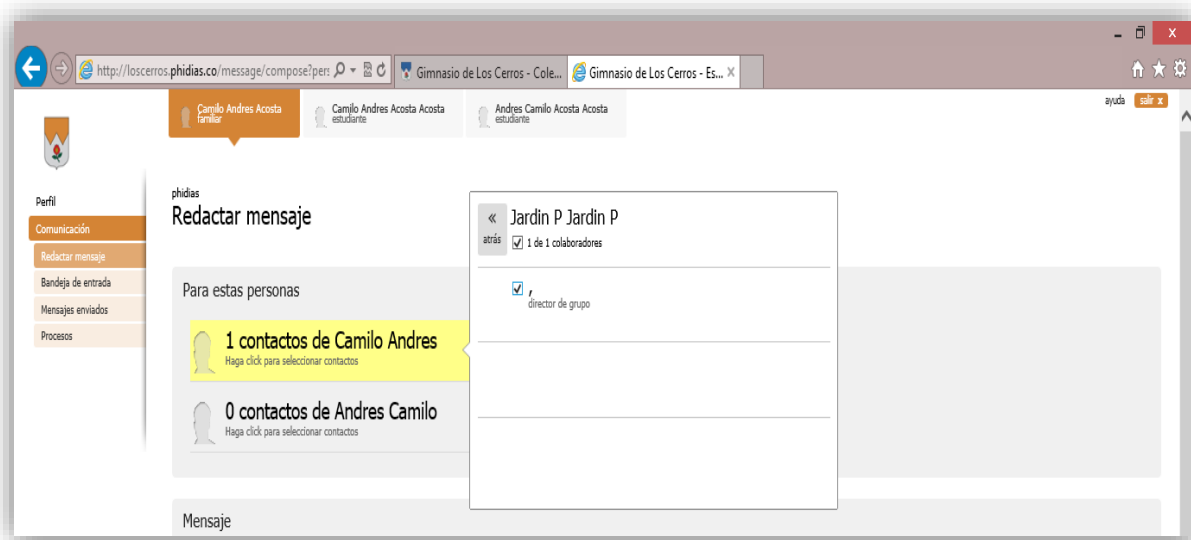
http://loscerros.phidias.co/message/compose?pers

Gimnasio de Los Cerros - Cole...

Gimnasio de Los Cerros - Es... X

Camilo Andres Acosta
familiar

Camilo Andres Acosta Acosta
estudiante

Andres Camilo Acosta Acosta
estudiante

ayuda salir x

Perfil
Comunicación
Redactar mensaje
Bandeja de entrada
Mensajes enviados
Procesos

phidias
Redactar mensaje

Para estas personas

1 contactos de Camilo Andres
Haga click para seleccionar contactos

0 contactos de Andres Camilo
Haga click para seleccionar contactos

Mensaje

«
atrás
Jardin P Jardin P
1 de 1 colaboradores

,
director de grupo